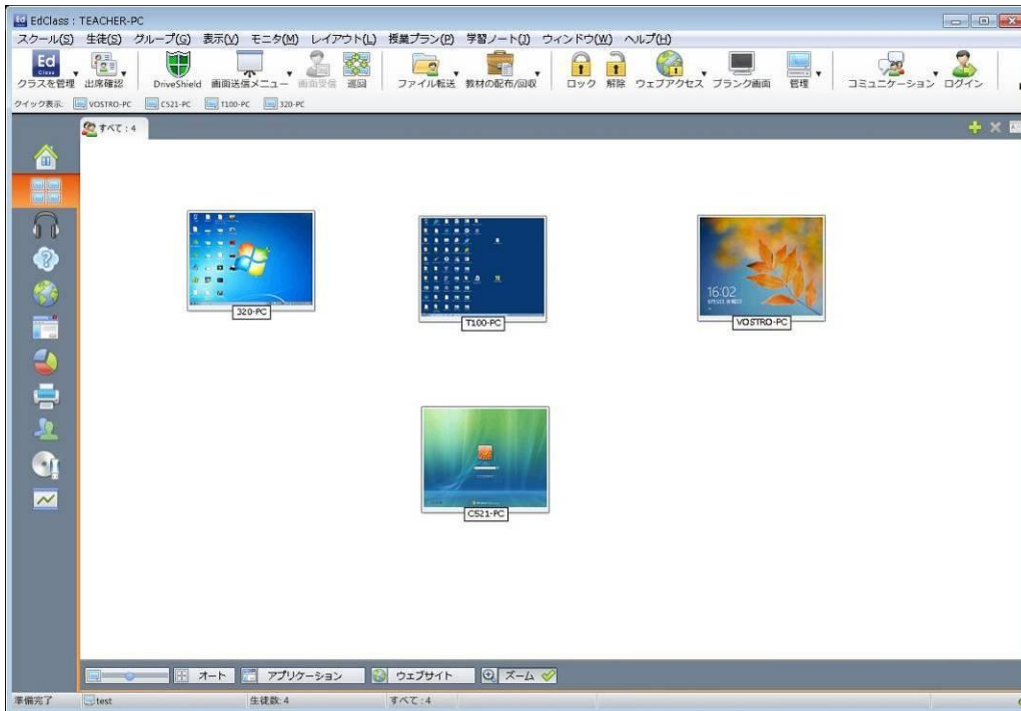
EdClass : TEACHER-PC

スクール(S) 生徒(S) グループ(G) 表示(V) モニタ(M) レイアウト(L) 授業プラン(P) 学習ノート(J) ウィンドウ(W) ヘルプ(H)

Ed Class クラスを管理 出席確認 DriveShield 画面送信メニュー 画面受信 巡回 ファイル転送 教材の配布/回収 ロック 解除 ウェブアクセス ブランク画面 管理 コミュニケーション ログイン

クイック表示. VOSTRO-PC C521-PC T100-PC 320-PC

すべて : 4

320-PC

T100-PC

16:02

VOSTRO-PC

C521-PC

オート アプリケーション ウェブサイト ズーム

準備完了 test 生徒数: 4 すべて : 4